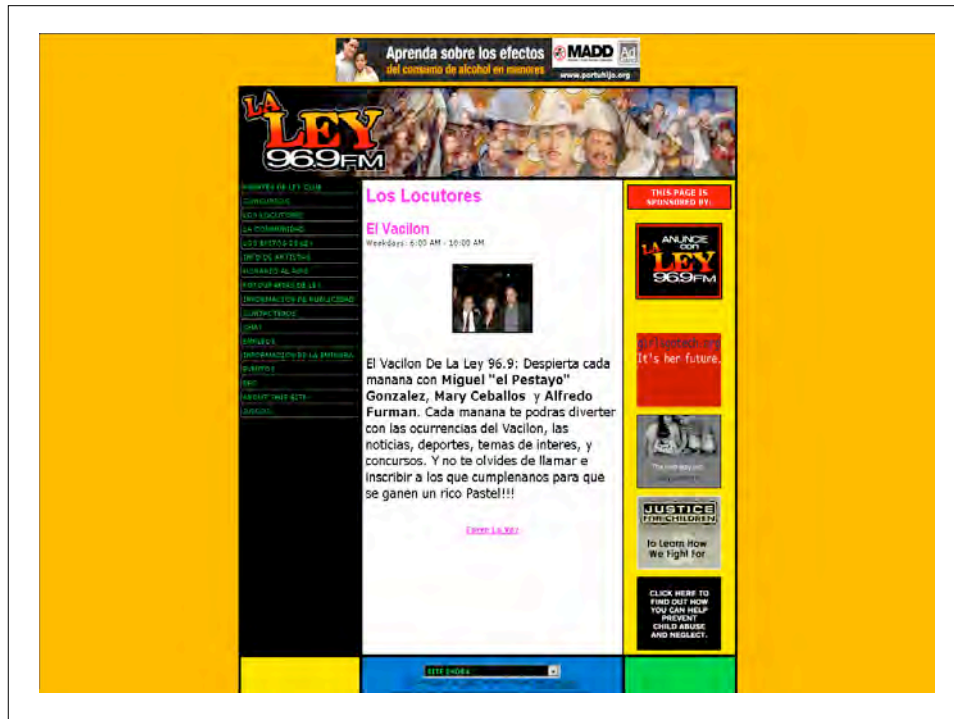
Aprenda sobre los efectos del consumo de alcohol en menores
MADD
Ad
www.portuhijo.org

LA LEY 96.9FM

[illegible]
CONCURSOS
LOS LOCUTORES
LA COMUNIDAD
LOS EXITOS DE LA LEY
INFO DE ARTISTAS
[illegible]
FOTOGRAFIAS DE LA LEY
INFORMACION DE PUBLICIDAD
CONTACTENOS
CHAT
EMPLEOS
INFORMACION DE LA EMISORA
EVENTOS
FAQ
ABOUT THIS SITE
JUEGOS

Los Locutores

El Vacilon
Weekdays: 6:00 AM - 10:00 AM

El Vacilon De La Ley 96.9: Despierta cada manana con Miguel "el Pestayo" Gonzalez, Mary Ceballos y Alfredo Furman. Cada manana te podras diverter con las ocurrencias del Vacilon, las noticias, deportes, temas de interes, y concursos. Y no te olvides de llamar e inscribir a los que cumplenanos para que se ganen un rico Pastel!!!

Escuche La Ley

THIS PAGE IS SPONSORED BY:

ANUNCIE CON LA LEY 96.9FM

girlsgotech.org
It's her future.

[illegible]

JUSTICE FOR CHILDREN
To Learn How We Fight for

CLICK HERE TO FIND OUT HOW YOU CAN HELP PREVENT CHILD ABUSE AND NEGLECT.

SITE INDEX